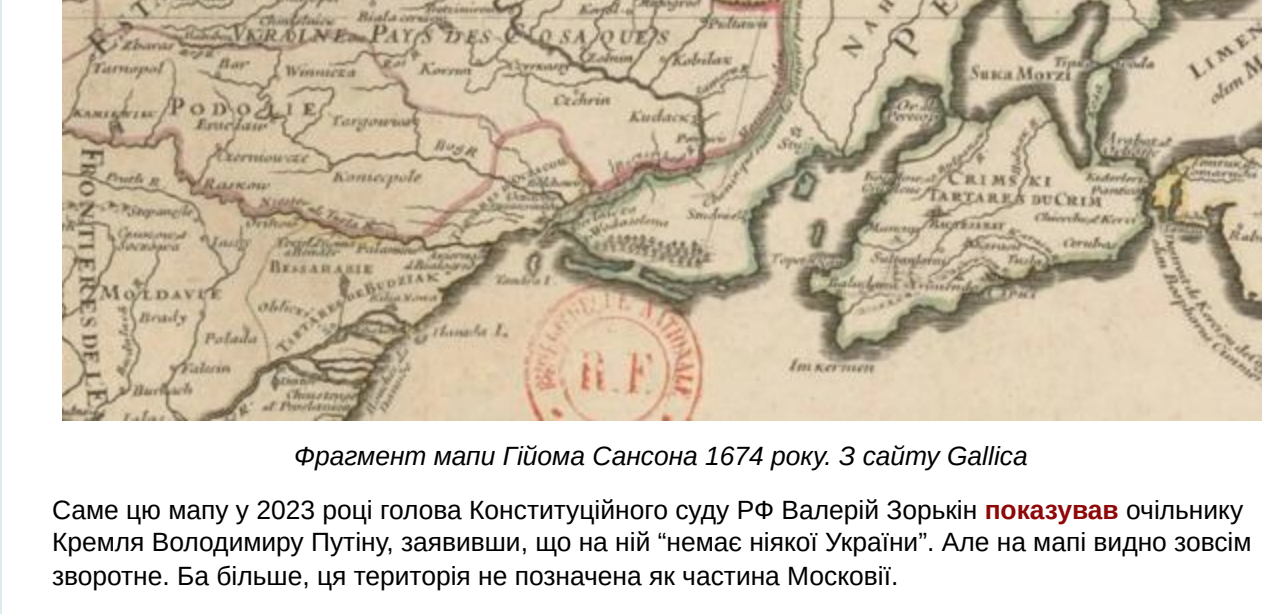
VKRAINE PAYS DES COSAQUES
Tarnopol
Bar
Winnicza
Korsun
Poltawa
Kobilax
Czehrin
Kudack
PODOLIE
Targowica
Bugh
Czerniowce
Konsecpole
Raskow
FRONTIERES DE LE
MOLDAVIE
Brady
Polada
Valrin
Burlach
BESSARABIE
TARTARES DE BUDZIAK
Tendra I.
Ilanada I.
SUKA MORZI
CRIMSKI
TARTARES DU CRIM
Precop
Baktzisaray
Kaffa
Balaklava
Im kermen
R.F.
BIBLIOTHEQUE NATIONALE
LIMEN

Фрагмент мапи Гійома Сансона 1674 року. З сайту Gallica

Саме цю мапу у 2023 році голова Конституційного суду РФ Валерій Зорькін показував очільнику Кремля Володимиру Путіну, заявивши, що на ній “немає ніякої України”. Але на мапі видно зовсім зворотне. Ба більше, ця територія не позначена як частина Московії.